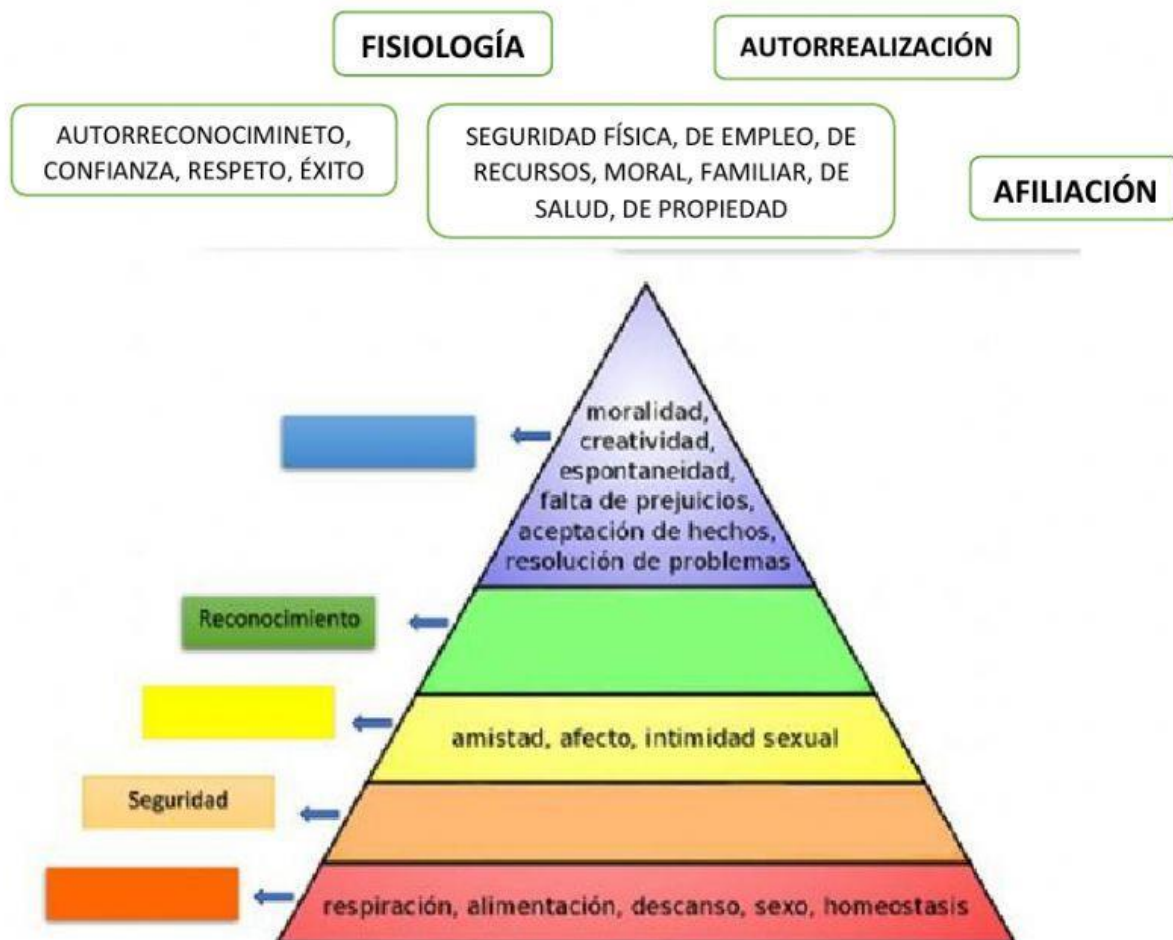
FISIOLOGÍA

AUTORREALIZACIÓN

AUTORRECONOCIMINETO, CONFIANZA, RESPETO, ÉXITO

SEGURIDAD FÍSICA, DE EMPLEO, DE RECURSOS, MORAL, FAMILIAR, DE SALUD, DE PROPIEDAD

AFILIACIÓN

moralidad, creatividad, espontaneidad, falta de prejuicios, aceptación de hechos, resolución de problemas

Reconocimiento

amistad, afecto, intimidad sexual

Seguridad

respiración, alimentación, descanso, sexo, homeostasis